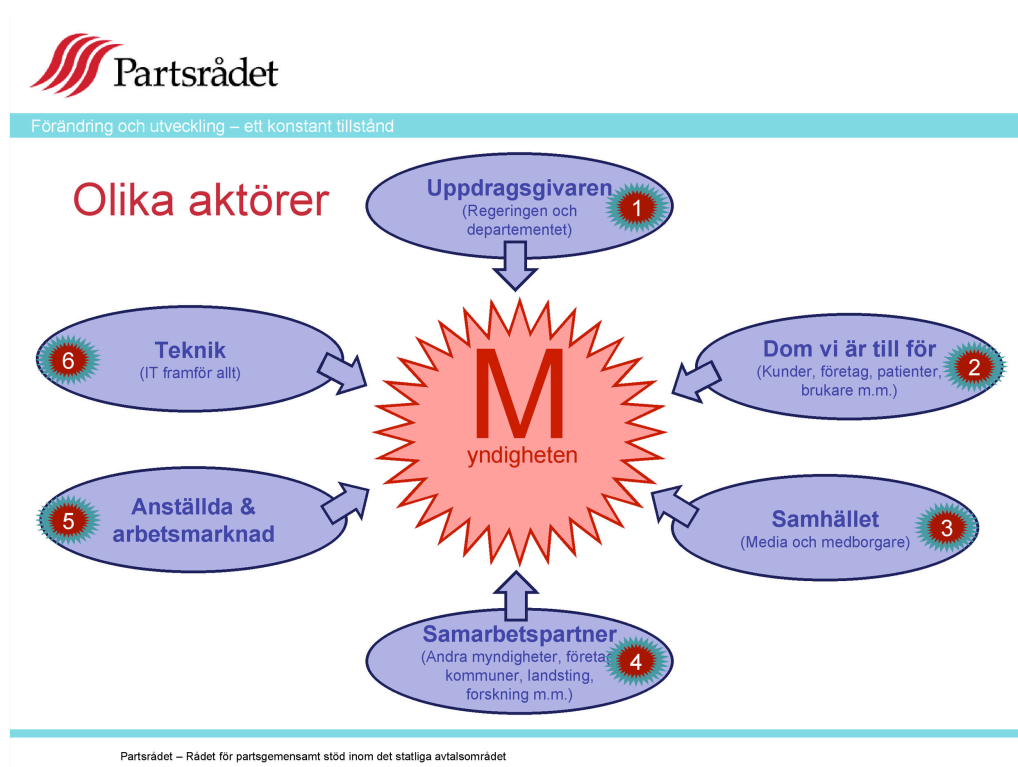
Partsrådet

Förändring och utveckling – ett konstant tillstånd

Olika aktörer

Uppdragsgivaren
(Regeringen och departementet)
1

Teknik
(IT framför allt)
6

M
yndigheten

Dom vi är till för
(Kunder, företag, patienter, brukare m.m.)
2

Anställda & arbetsmarknad
5

Samhället
(Media och medborgare)
3

Samarbetspartner
(Andra myndigheter, företag, kommuner, landsting, forskning m.m.)
4

Partsrådet – Rådet för partsgemensamt stöd inom det statliga avtalsområdet